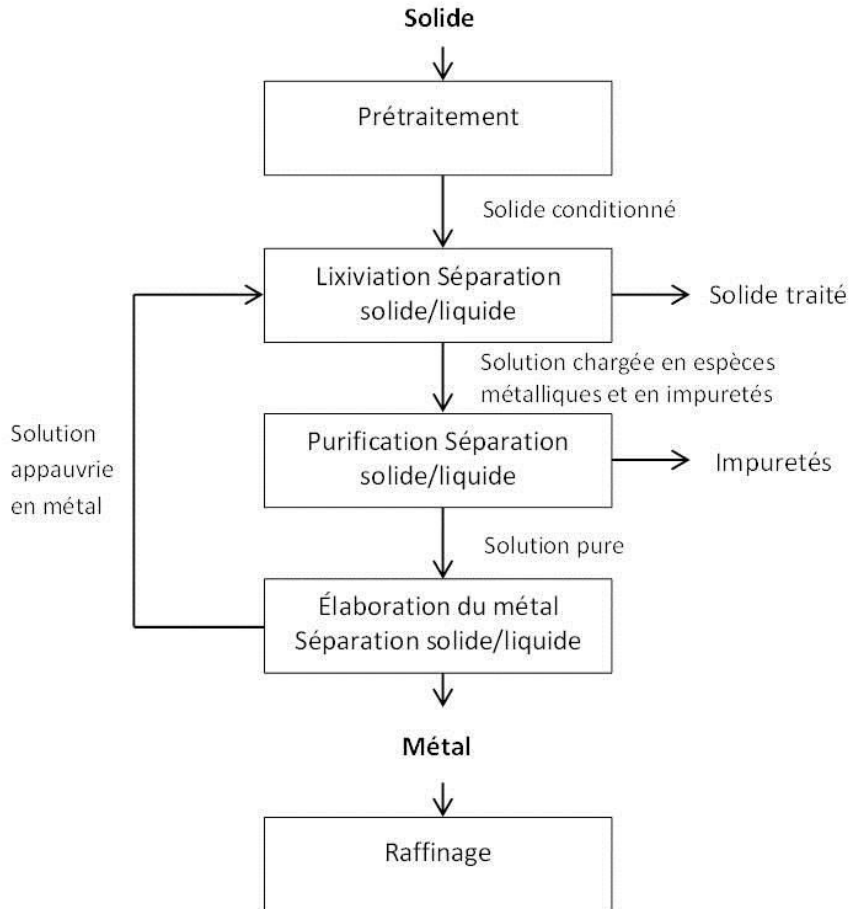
Solide

Prétraitement

Solide conditionné

Lixiviation Séparation solide/liquide

Solide traité

Solution chargée en espèces métalliques et en impuretés

Solution appauvrie en métal

Purification Séparation solide/liquide

Impuretés

Solution pure

Élaboration du métal Séparation solide/liquide

Métal

Raffinage